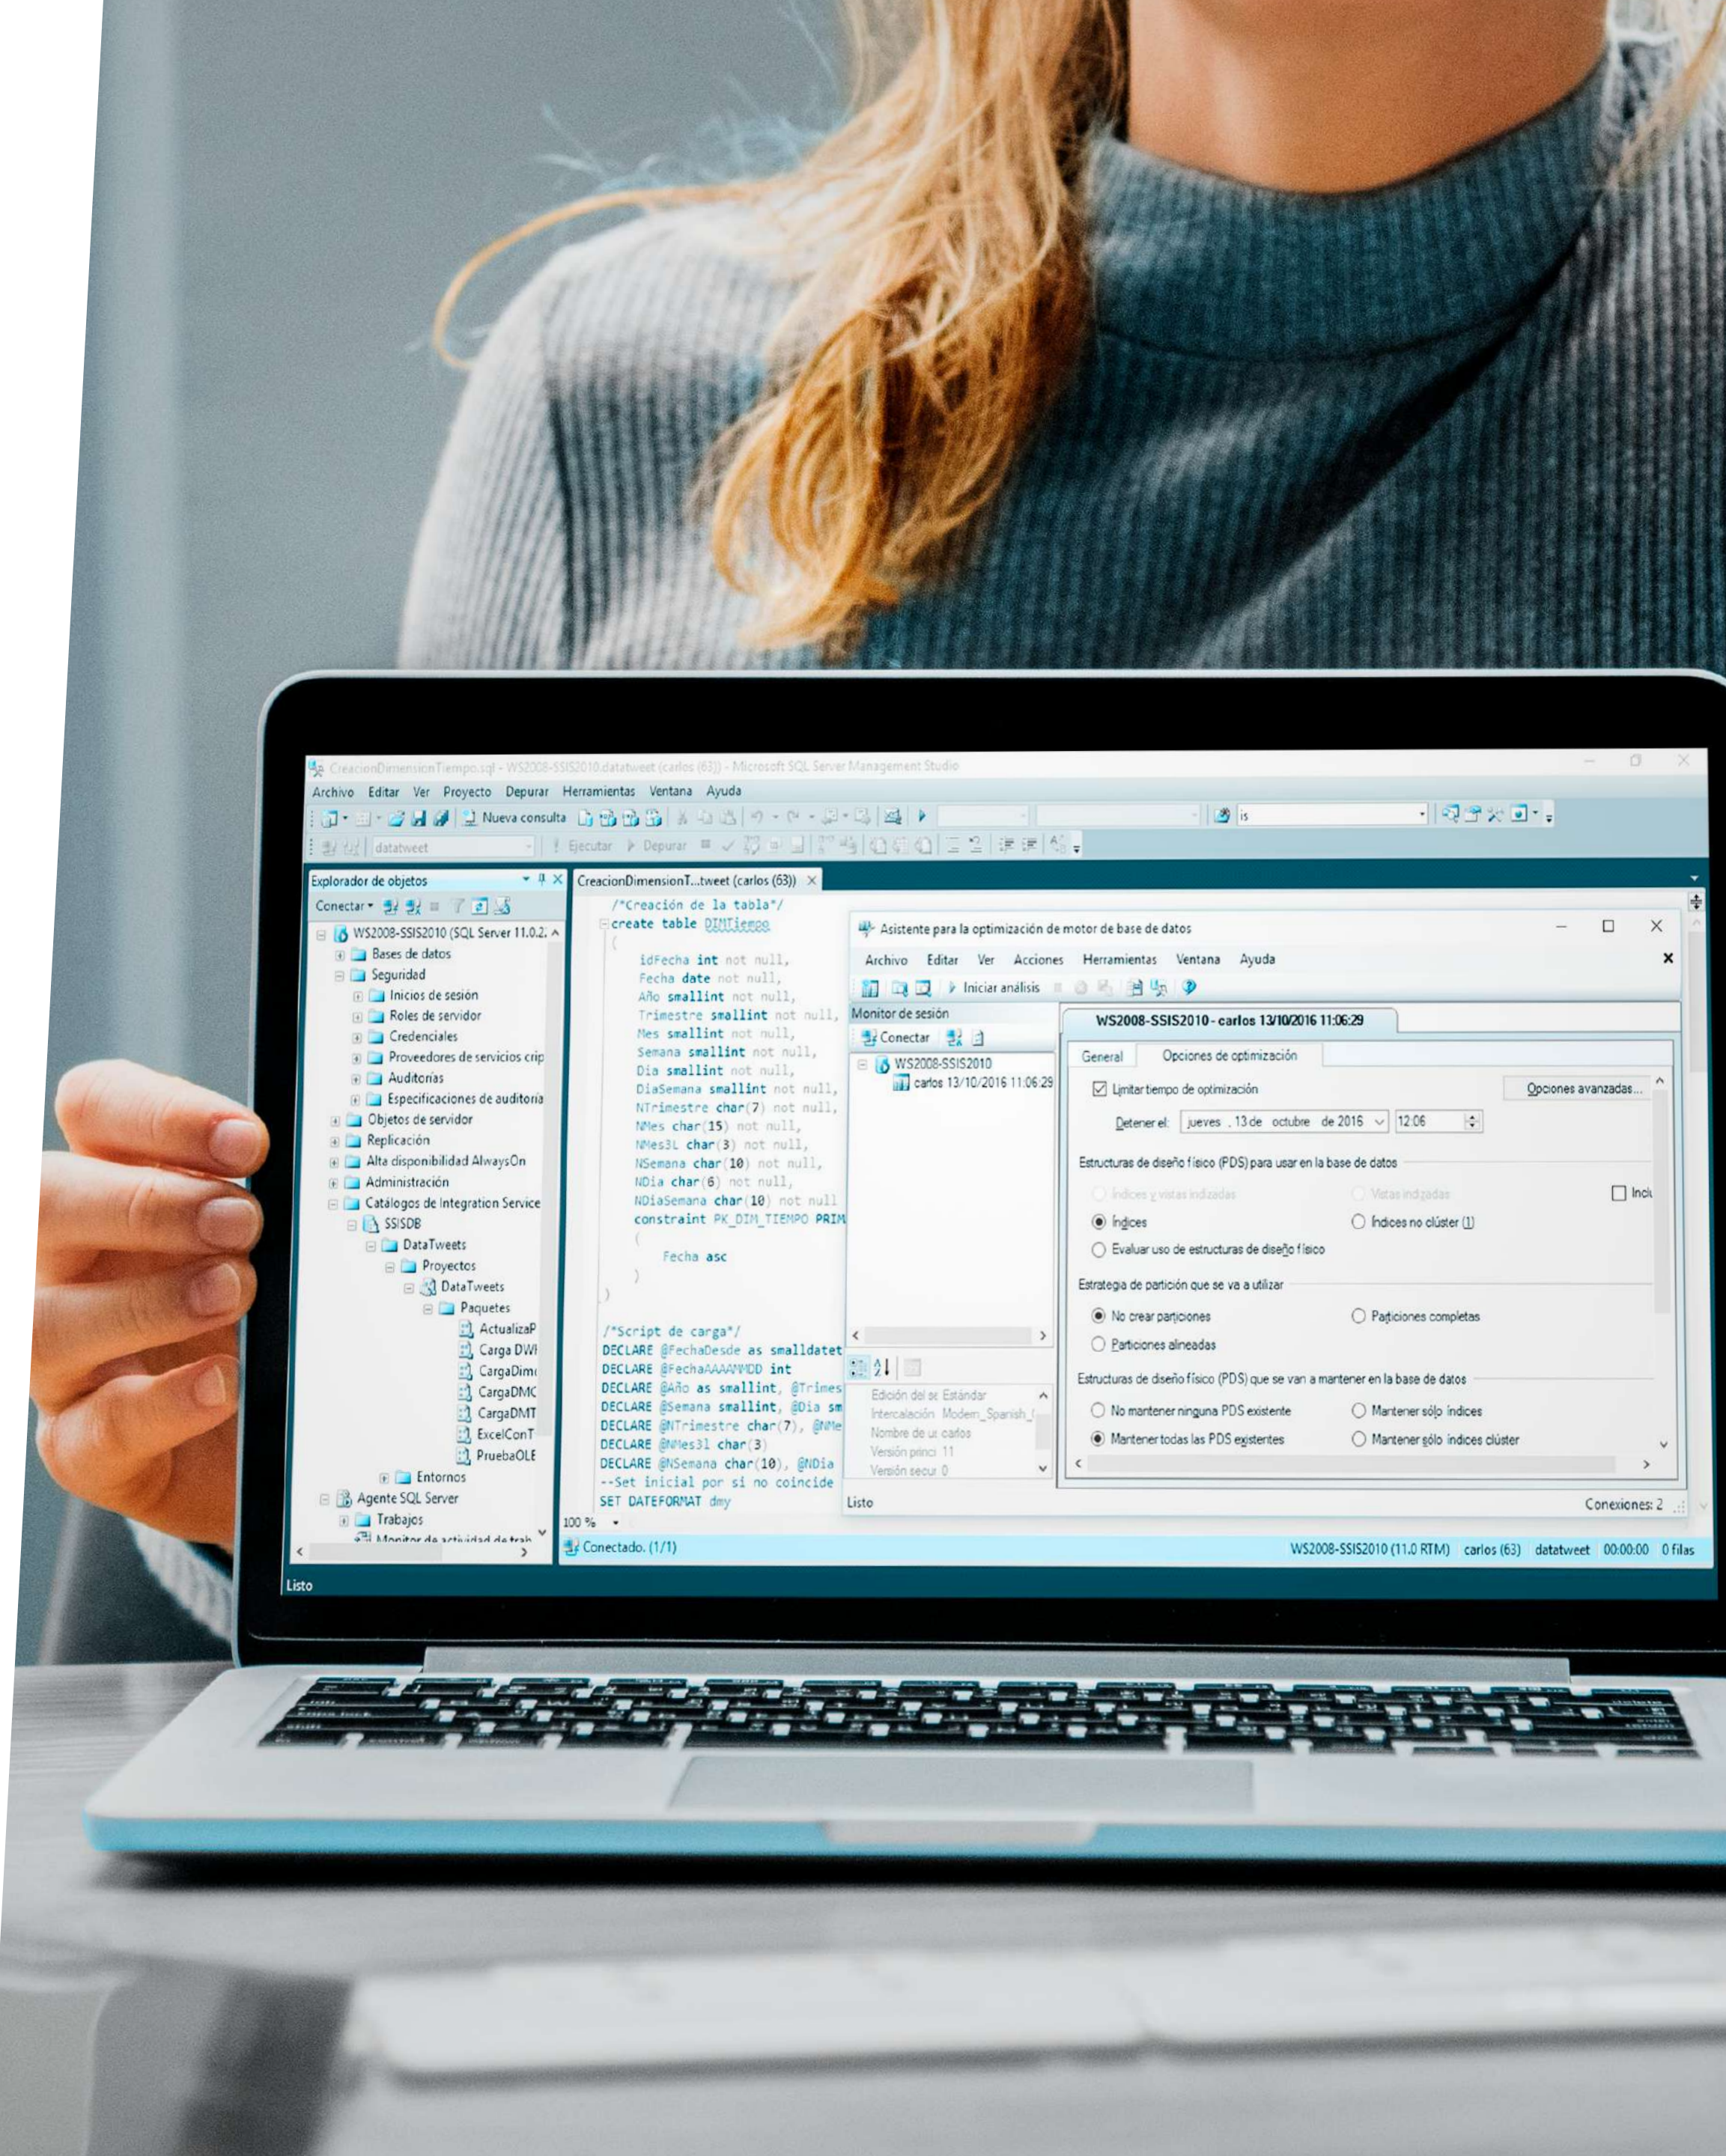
CreacionDimensionTiempo.sql - WS2008-SSIS2010.datatweet (carlos (63)) - Microsoft SQL Server Management Studio

Archivo Editar Ver Proyecto Depurar Herramientas Ventana Ayuda

Nueva consulta

datatweet Ejecutar Depurar

Explorador de objetos

Conectar

WS2008-SSIS2010 (SQL Server 11.0.2.
Bases de datos
Seguridad
Inicios de sesión
Roles de servidor
Credenciales
Proveedores de servicios crip
Auditorías
Especificaciones de auditoría
Objetos de servidor
Replicación
Alta disponibilidad AlwaysOn
Administración
Catálogos de Integration Service
SSISDB
DataTweets
Proyectos
DataTweets
Paquetes
ActualizaP
Carga DWI
CargaDim
CargaDMC
CargaDMT
ExcelConT
PruebaOLE
Entornos
Agente SQL Server
Trabajos
Monitor de actividad de trab

CreacionDimensionT...tweet (carlos (63))

/*Creación de la tabla*/
create table DIMTiempo
(
idFecha int not null,
Fecha date not null,
Año smallint not null,
Trimestre smallint not null,
Mes smallint not null,
Semana smallint not null,
Dia smallint not null,
DiaSemana smallint not null,
NTrimestre char(7) not null,
NMes char(15) not null,
NMes3L char(3) not null,
NSemana char(10) not null,
NDia char(6) not null,
NDiaSemana char(10) not null
constraint PK_DIM_TIEMPO PRIM
(
Fecha asc
)
)

/*Script de carga*/
DECLARE @FechaDesde as smalldatet
DECLARE @FechaAAAAMMDD int
DECLARE @Año as smallint, @Trimes
DECLARE @Semana smallint, @Dia sm
DECLARE @NTrimestre char(7), @NMe
DECLARE @NMes3l char(3)
DECLARE @NSemana char(10), @NDia
--Set inicial por si no coincide
SET DATEFORMAT dmy

100 %

Asistente para la optimización de motor de base de datos

Archivo Editar Ver Acciones Herramientas Ventana Ayuda

Iniciar análisis

Monitor de sesión

Conectar

WS2008-SSIS2010
carlos 13/10/2016 11:06:29

Edición del se Estándar
Intercalación Modern_Spanish_
Nombre de u carlos
Versión princi 11
Versión secur 0

WS2008-SSIS2010 - carlos 13/10/2016 11:06:29

General Opciones de optimización

Limitar tiempo de optimización Opciones avanzadas...

Detener el: jueves , 13 de octubre de 2016 12:06

Estructuras de diseño físico (PDS) para usar en la base de datos

Índices y vistas indizadas Vistas indizadas Inclu

Índices Índices no clúster (I)

Evaluar uso de estructuras de diseño físico

Estrategia de partición que se va a utilizar

No crear particiones Particiones completas

Particiones alineadas

Estructuras de diseño físico (PDS) que se van a mantener en la base de datos

No mantener ninguna PDS existente Mantener sólo índices

Mantener todas las PDS existentes Mantener sólo índices clúster

Listo Conexiones: 2

Conectado. (1/1) WS2008-SSIS2010 (11.0 RTM) carlos (63) datatweet 00:00:00 0 filas

Listo